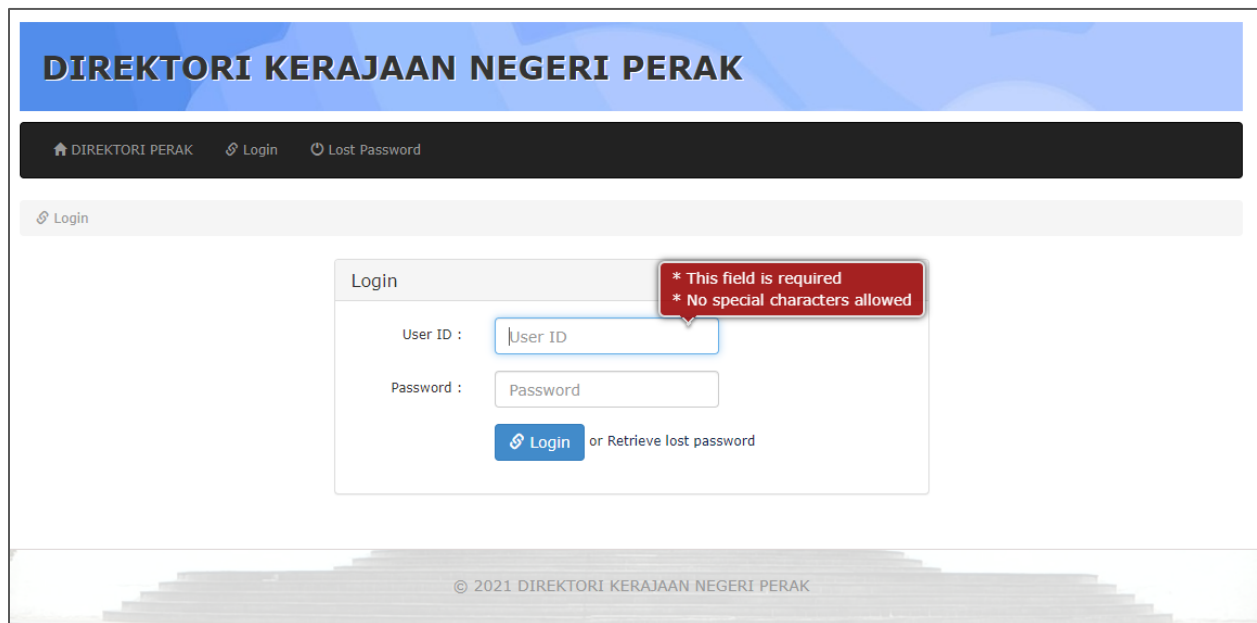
DIREKTORI KERAJAAN NEGERI PERAK

DIREKTORI PERAK Login Lost Password

Login

Login

* This field is required
* No special characters allowed

User ID : User ID

Password : Password

Login or Retrieve lost password

© 2021 DIREKTORI KERAJAAN NEGERI PERAK